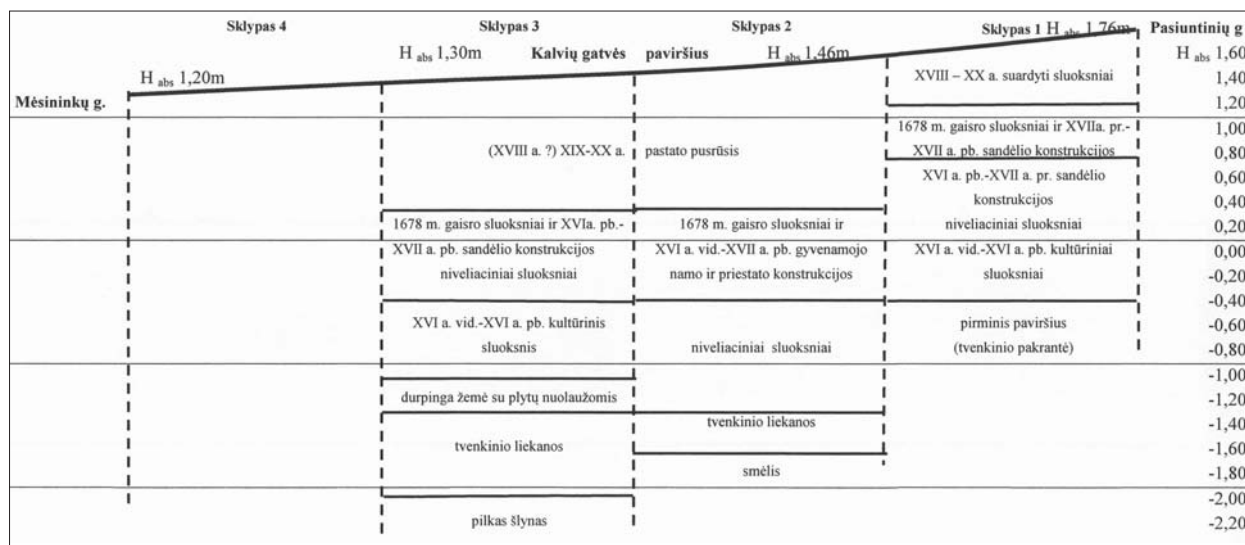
Sklypas 4 Sklypas 3 Sklypas 2 Sklypas 1 $H_{abs}$ 1,76m Pasiuntinių g

$H_{abs}$ 1,30m Kalvių gatvės paviršius $H_{abs}$ 1,46m

$H_{abs}$ 1,20m

Mėsininkų g.

XVIII – XX a. suardyti sluoksniai

(XVIII a. ?) XIX-XX a. pastato pusrūsis

1678 m. gaisro sluoksniai ir XVIIa. pr.-XVII a. pb. sandėlio konstrukcijos

XVI a. pb.-XVII a. pr. sandėlio konstrukcijos niveliaciniai sluoksniai

1678 m. gaisro sluoksniai ir XVIa. pb.-XVII a. pb. sandėlio konstrukcijos niveliaciniai sluoksniai

1678 m. gaisro sluoksniai ir XVI a. vid.-XVII a. pb. gyvenamojo namo ir priestato konstrukcijos niveliaciniai sluoksniai

XVI a. vid.-XVI a. pb. kultūriniai sluoksniai

XVI a. vid.-XVI a. pb. kultūrinis sluoksnis

pirminis paviršius (tvenkinio pakrantė)

durpinga žemė su plytų nuolaužomis

tvenkinio liekanos

tvenkinio liekanos

smėlis

pilkas šlynas

$H_{abs}$ 1,60
1,40
1,20
1,00
0,80
0,60
0,40
0,20
0,00
-0,20
-0,40
-0,60
-0,80
-1,00
-1,20
-1,40
-1,60
-1,80
-2,00
-2,20